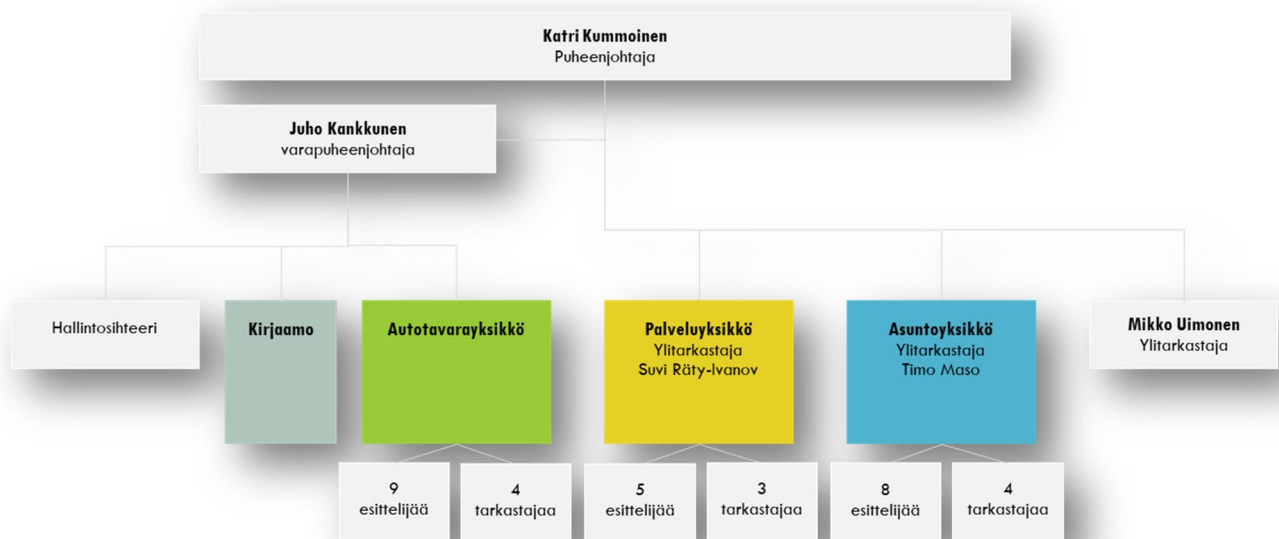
Katri Kummoinen
Puheenjohtaja

Juho Kankkunen
varapuheenjohtaja

Hallintosihteeri

Kirjaamo

Autotavarayksikkö

Palveluyksikkö
Ylitarkastaja
Suvi Räty-Ivanov

Asuntoyksikkö
Ylitarkastaja
Timo Maso

Mikko Uimonen
Ylitarkastaja

9
esittelijää

4
tarkastajaa

5
esittelijää

3
tarkastajaa

8
esittelijää

4
tarkastajaa